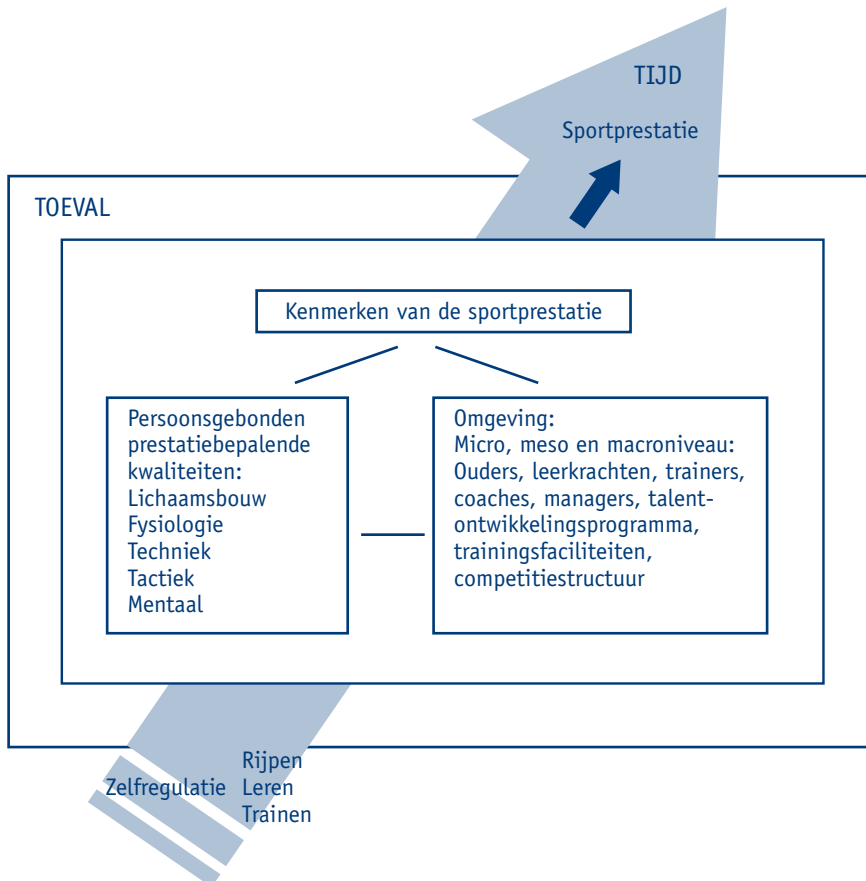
TIJD

Sportprestatie

TOEVAL

Kenmerken van de sportprestatie

Persoonsgebonden prestatiebepalende kwaliteiten:
Lichaamsbouw
Fysiologie
Techniek
Tactiek
Mentaal

Omgeving:
Micro, meso en macroniveau:
Ouders, leerkrachten, trainers, coaches, managers, talentontwikkelingsprogramma, trainingsfaciliteiten, competitiestructuur

Zelfregulatie

Rijpen
Leren
Trainen